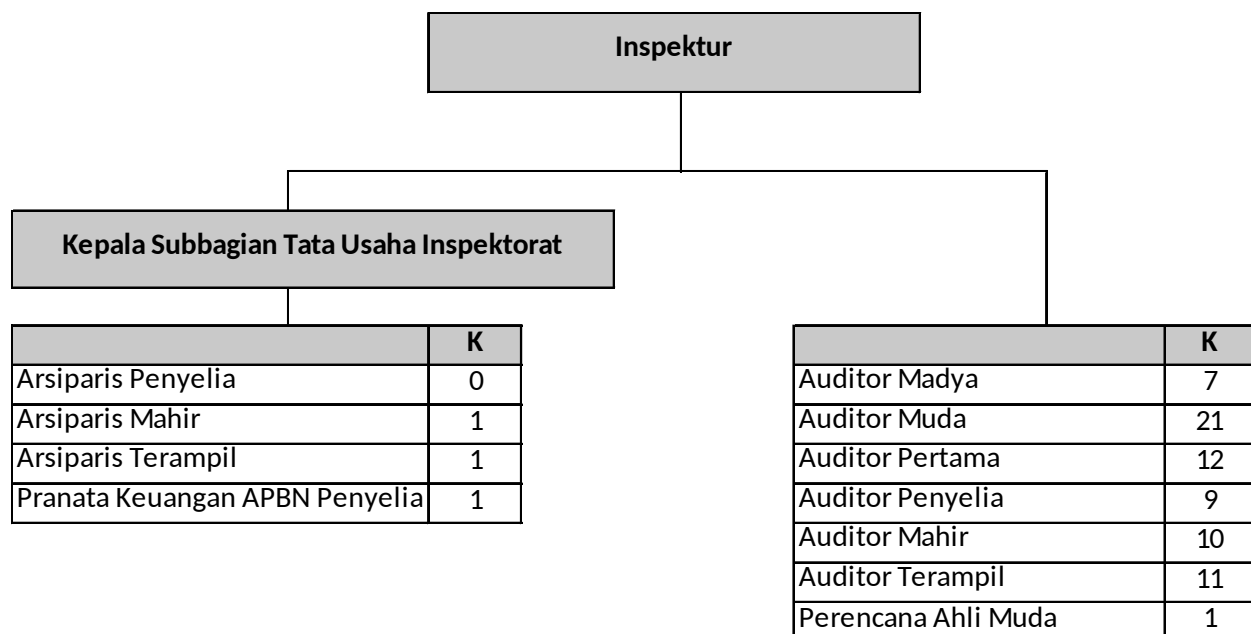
Inspektur

Kepala Subbagian Tata Usaha Inspektorat

| | K |
|---|---|
| Arsiparis Penyelia | 0 |
| Arsiparis Mahir | 1 |
| Arsiparis Terampil | 1 |
| Pranata Keuangan APBN Penyelia | 1 |

| | K |
|---|---|
| Auditor Madya | 7 |
| Auditor Muda | 21 |
| Auditor Pertama | 12 |
| Auditor Penyelia | 9 |
| Auditor Mahir | 10 |
| Auditor Terampil | 11 |
| Perencana Ahli Muda | 1 |